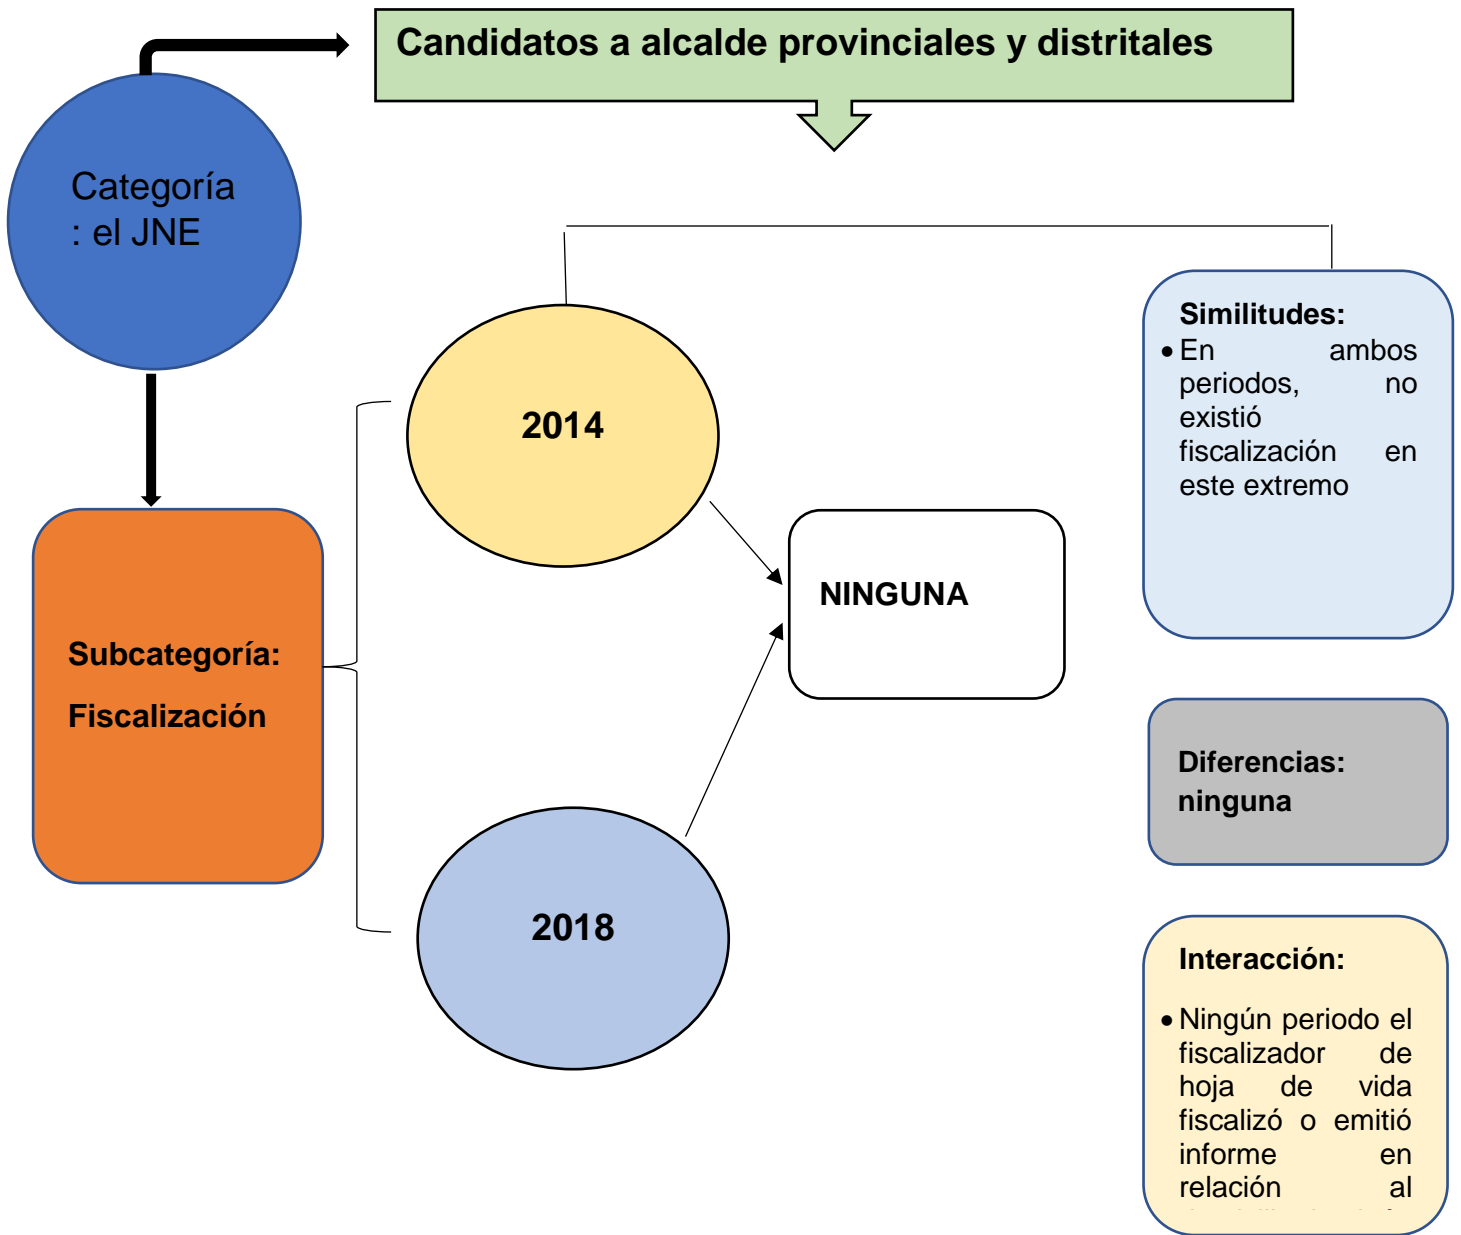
Candidatos a alcalde provinciales y distritales

Categoría : el JNE

Subcategoría:

Fiscalización

2014

2018

NINGUNA

Similitudes:
• En ambos periodos, no existió fiscalización en este extremo

Diferencias: ninguna

Interacción:

• Ningún periodo el fiscalizador de hoja de vida fiscalizó o emitió informe en relación al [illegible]